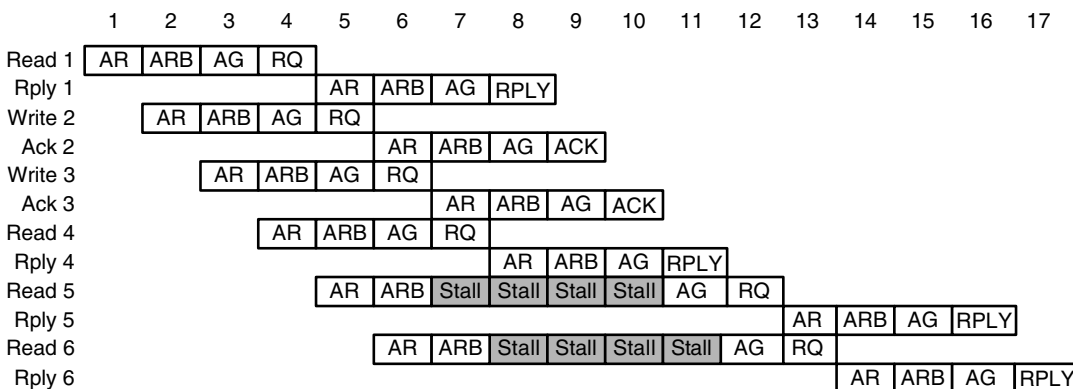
| | 1 | 2 | 3 | 4 | 5 | 6 | 7 | 8 | 9 | 10 | 11 | 12 | 13 | 14 | 15 | 16 | 17 |
|---|---|---|---|---|---|---|---|---|---|---|---|---|---|---|---|---|---|
| Read 1 | AR | ARB | AG | RQ | | | | | | | | | | | | | |
| Rply 1 | | | | | AR | ARB | AG | RPLY | | | | | | | | | |
| Write 2 | | AR | ARB | AG | RQ | | | | | | | | | | | | |
| Ack 2 | | | | | | AR | ARB | AG | ACK | | | | | | | | |
| Write 3 | | | AR | ARB | AG | RQ | | | | | | | | | | | |
| Ack 3 | | | | | | | AR | ARB | AG | ACK | | | | | | | |
| Read 4 | | | | AR | ARB | AG | RQ | | | | | | | | | | |
| Rply 4 | | | | | | | | AR | ARB | AG | RPLY | | | | | | |
| Read 5 | | | | | AR | ARB | Stall | Stall | Stall | Stall | AG | RQ | | | | | |
| Rply 5 | | | | | | | | | | | | | AR | ARB | AG | RPLY | |
| Read 6 | | | | | | AR | ARB | Stall | Stall | Stall | Stall | AG | RQ | | | | |
| Rply 6 | | | | | | | | | | | | | | AR | ARB | AG | RPLY |